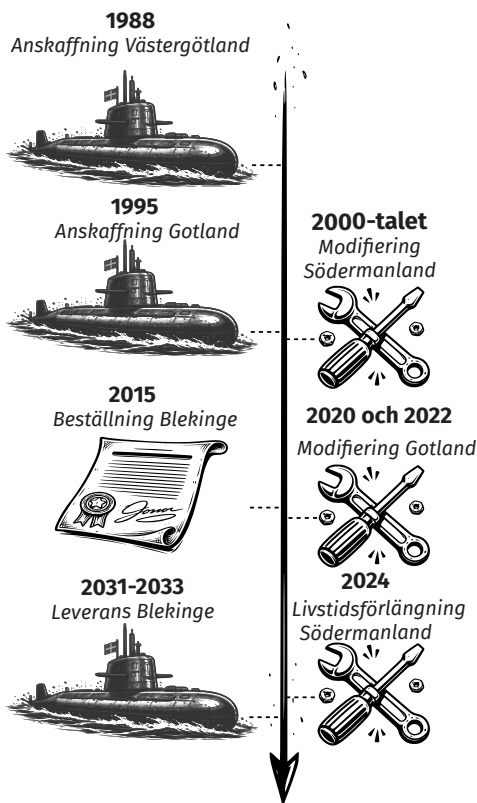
**1988**
*Anskaffning Västergötland*

**1995**
*Anskaffning Gotland*

**2000-talet**
*Modifiering Södermanland*

**2015**
*Beställning Blekinge*

**2020 och 2022**
*Modifiering Gotland*

**2031-2033**
*Leverans Blekinge*

**2024**
*Livstidsförlängning Södermanland*